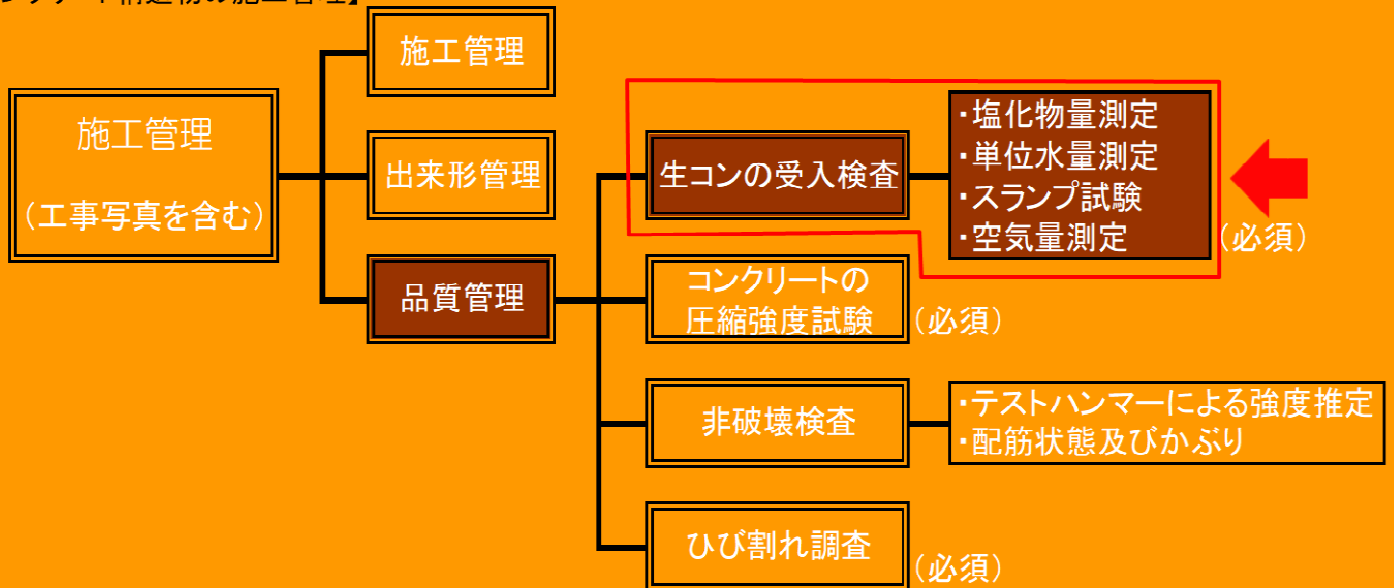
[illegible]

施工管理

（工事写真を含む）

施工管理

出来形管理

品質管理

生コンの受入検査

・塩化物量測定
・単位水量測定
・スランプ試験
・空気量測定

（必須）

コンクリートの圧縮強度試験

（必須）

非破壊検査

・テストハンマーによる強度推定
・配筋状態及びかぶり

ひび割れ調査

（必須）